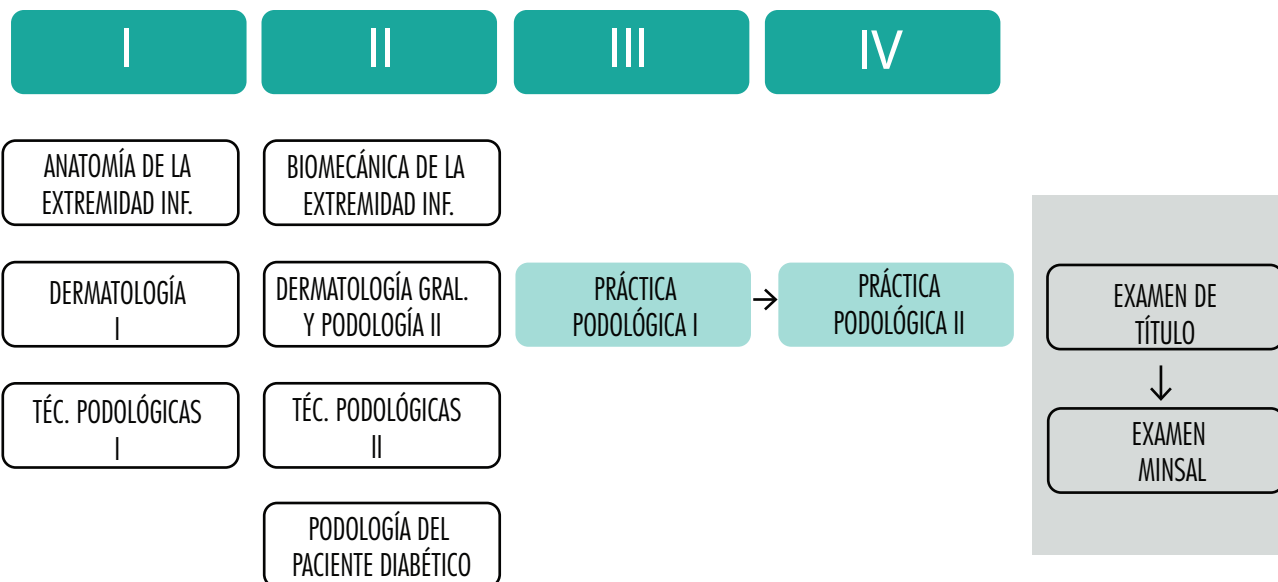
I

II

III

IV

ANATOMÍA DE LA EXTREMIDAD INF.

DERMATOLOGÍA I

TÉC. PODOLÓGICAS I

BIOMECÁNICA DE LA EXTREMIDAD INF.

DERMATOLOGÍA GRAL. Y PODOLOGÍA II

TÉC. PODOLÓGICAS II

PODOLOGÍA DEL PACIENTE DIABÉTICO

PRÁCTICA PODOLÓGICA I

PRÁCTICA PODOLÓGICA II

EXAMEN DE TÍTULO

EXAMEN MINSAL